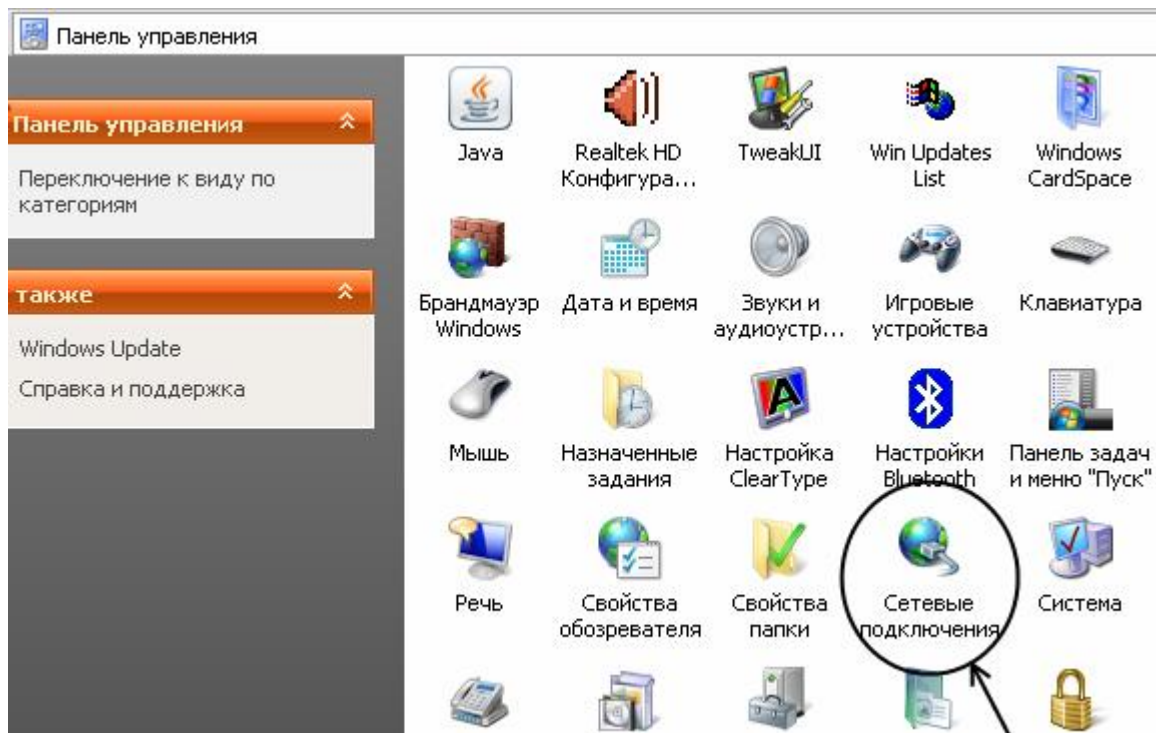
Панель управления

Панель управления

Переключение к виду по категориям

также

Windows Update

Справка и поддержка

Java

Realtek HD Конфигура...

TweakUI

Win Updates List

Windows CardSpace

Брандмауэр Windows

Дата и время

Звуки и аудиоустр...

Игровые устройства

Клавиатура

Мышь

Назначенные задания

Настройка ClearType

Настройки Bluetooth

Панель задач и меню "Пуск"

Речь

Свойства обозревателя

Свойства папки

Сетевые подключения

Система